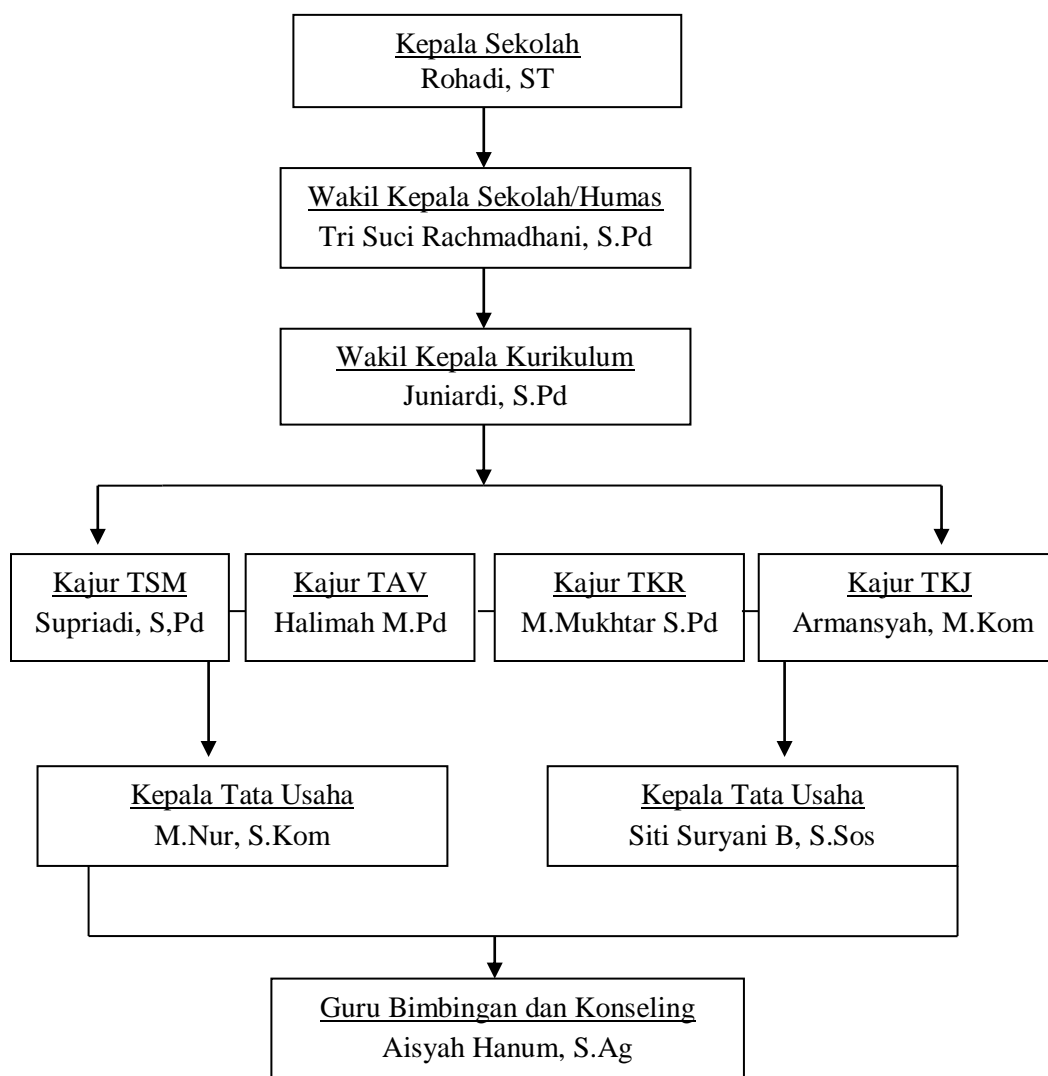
Kepala Sekolah
Rohadi, ST

Wakil Kepala Sekolah/Humas
Tri Suci Rachmadhani, S.Pd

Wakil Kepala Kurikulum
Juniardi, S.Pd

Kajur TSM
Supriadi, S,Pd

Kajur TAV
Halimah M.Pd

Kajur TKR
M.Mukhtar S.Pd

Kajur TKJ
Armansyah, M.Kom

Kepala Tata Usaha
M.Nur, S.Kom

Kepala Tata Usaha
Siti Suryani B, S.Sos

Guru Bimbingan dan Konseling
Aisyah Hanum, S.Ag